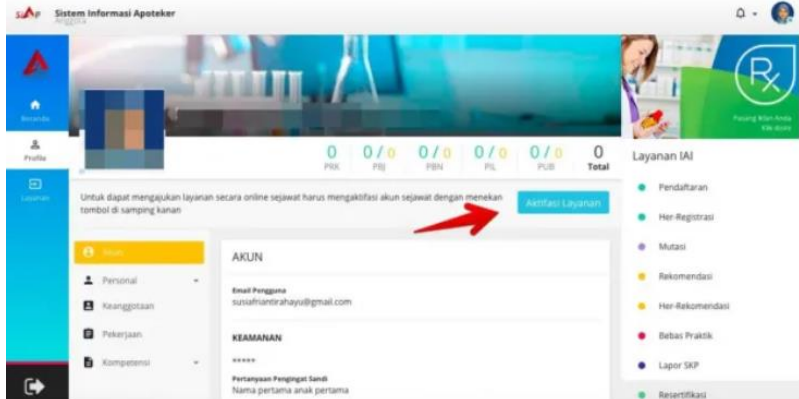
SIAP Sistem Informasi Apoteker
Anggota

Beranda
Profile
Layanan

| 0 | 0/0 | 0/0 | 0/0 | 0/0 | 0 |
|---|---|---|---|---|---|
| PRK | PBJ | PBN | PIL | PUB | Total |

Untuk dapat mengajukan layanan secara online sejawat harus mengaktifasi akun sejawat dengan menekan tombol di samping kanan

Aktifasi Layanan

Akun
Personal
Keanggotaan
Pekerjaan
Kompetensi

AKUN

Email Pengguna
susiafriantirahayu@gmail.com

KEAMANAN

*****

Pertanyaan Pengingat Sandi
Nama pertama anak pertama

Pasang Iklan Anda Klik disini

Layanan IAI
Pendaftaran
Her-Registrasi
Mutasi
Rekomendasi
Her-Rekomendasi
Bebas Praktik
Lapor SKP
Resertifikasi